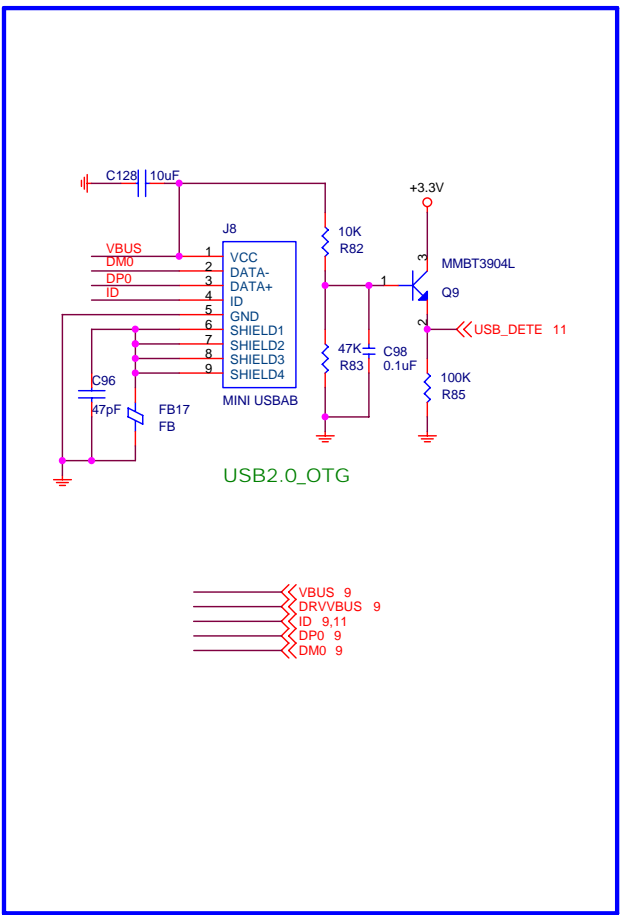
C128 10uF

J8

VBUS 1 VCC
DM0 2 DATA-
DP0 3 DATA+
ID 4 ID
5 GND
6 SHIELD1
7 SHIELD2
8 SHIELD3
9 SHIELD4

MINI USBAB

C96
47pF

FB17
FB

10K
R82

47K
R83

C98
0.1uF

+3.3V

1
3
2

MMBT3904L
Q9

USB_DETE 11

100K
R85

USB2.0_OTG

VBUS 9
DRVVBUS 9
ID 9,11
DP0 9
DM0 9